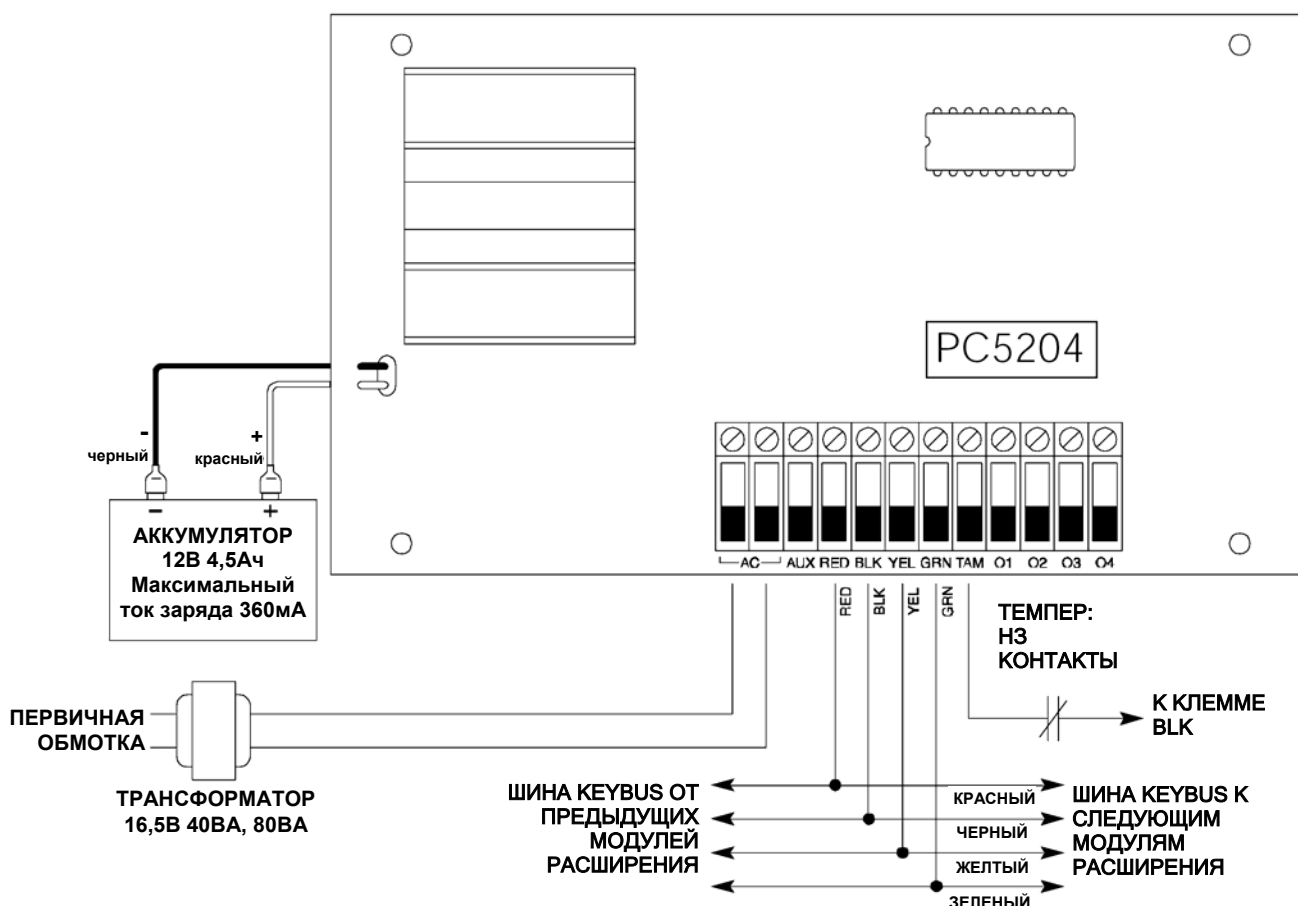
PC5204

- черный
+ красный
−
+
АККУМУЛЯТОР 12В 4,5Ач Максимальный ток заряда 360мА

AC AUX RED BLK YEL GRN TAM O1 O2 O3 O4

RED BLK YEL GRN

ТЕМПЕР: НЗ КОНТАКТЫ

К КЛЕММЕ BLK

ПЕРВИЧНАЯ ОБМОТКА

ТРАНСФОРМАТОР 16,5В 40ВА, 80ВА

ШИНА KEYBUS ОТ ПРЕДЫДУЩИХ МОДУЛЕЙ РАСШИРЕНИЯ

КРАСНЫЙ
ЧЕРНЫЙ
ЖЕЛТЫЙ
ЗЕЛЕНЫЙ

ШИНА KEYBUS К СЛЕДУЮЩИМ МОДУЛЯМ РАСШИРЕНИЯ